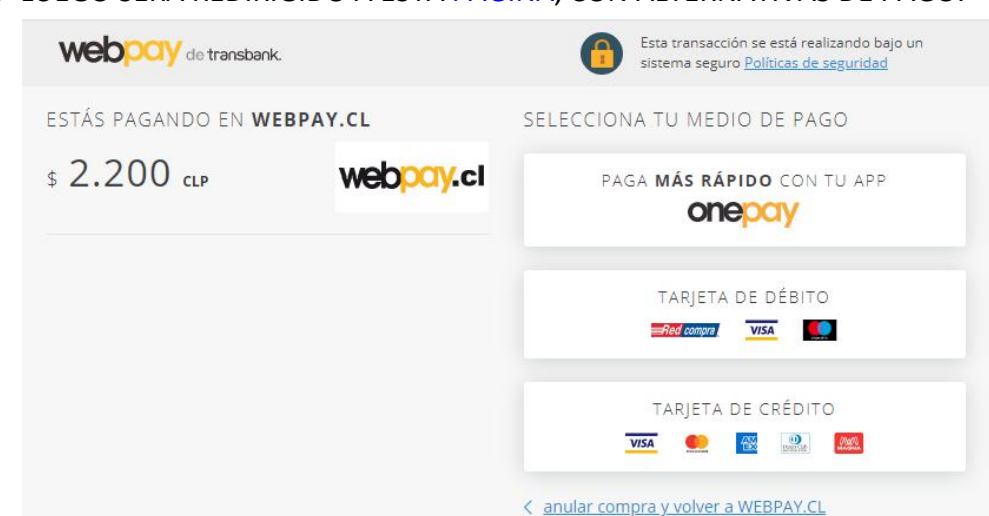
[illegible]

webpay de transbank.

Esta transacción se está realizando bajo un sistema seguro Políticas de seguridad

ESTÁS PAGANDO EN WEBPAY.CL

$ 2.200 CLP

webpay.cl

SELECCIONA TU MEDIO DE PAGO

PAGA MÁS RÁPIDO CON TU APP

onepay

TARJETA DE DÉBITO

Redcompra VISA

TARJETA DE CRÉDITO

VISA

< anular compra y volver a WEBPAY.CL